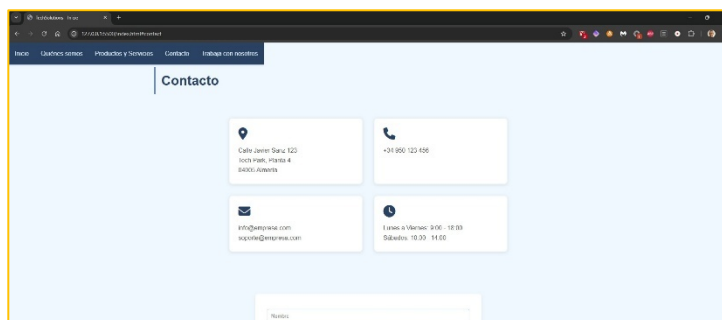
TechSolutions - Inicio

127.0.0.1:5500/index.html#contacto

Inicio Quiénes somos Productos y Servicios Contacto Trabaja con nosotros

Contacto

Calle Javier Sanz 123
Tech Park, Planta 4
04000 Almería

+34 950 123 456

info@empresa.com
soporte@empresa.com

Lunes a Viernes: 9:00 - 18:00
Sábados: 10:00 - 14:00

Nombre